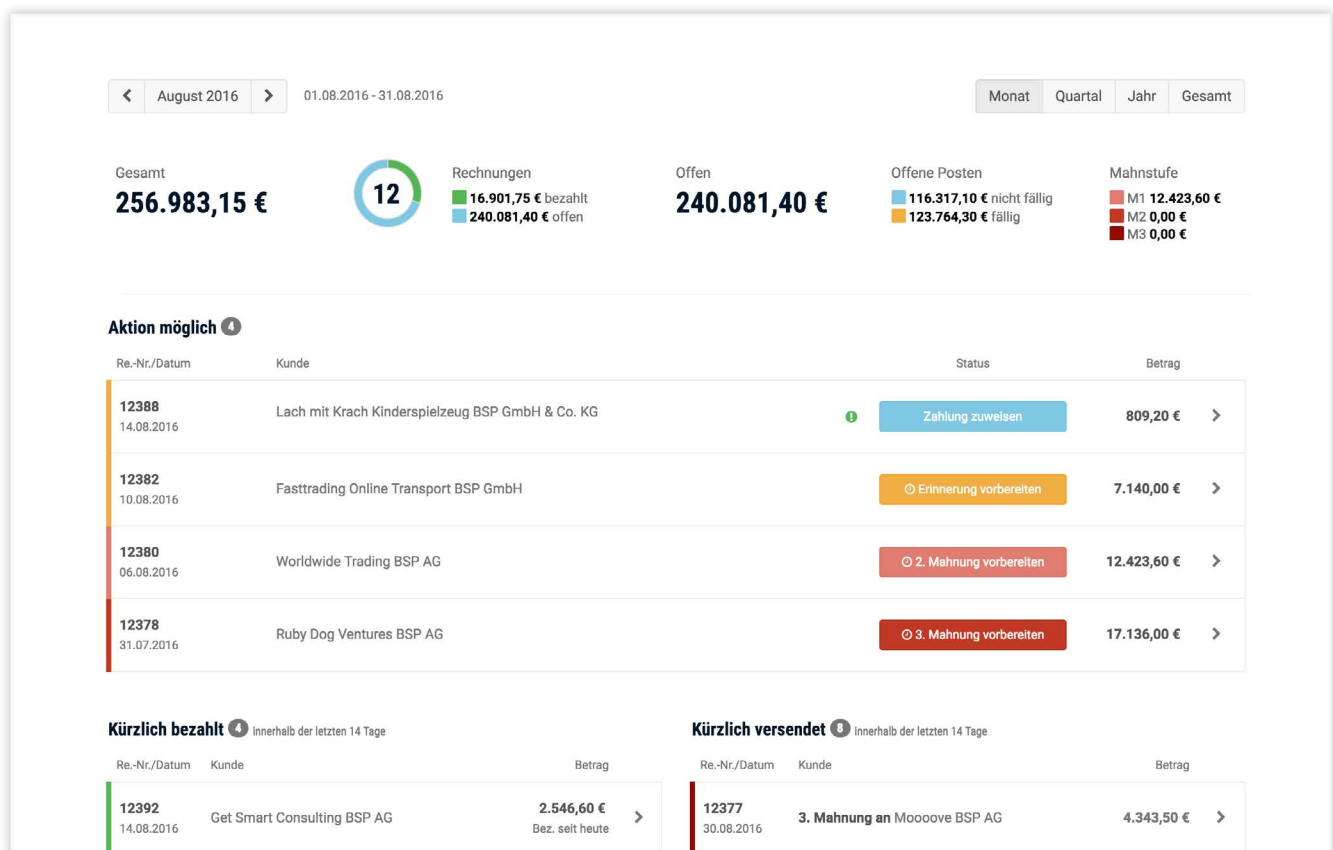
< August 2016 > 01.08.2016 - 31.08.2016

Monat | Quartal | Jahr | Gesamt

Gesamt
256.983,15 €

12

Rechnungen
16.901,75 € bezahlt
240.081,40 € offen

Offen
240.081,40 €

Offene Posten
116.317,10 € nicht fällig
123.764,30 € fällig

Mahnstufe
M1 12.423,60 €
M2 0,00 €
M3 0,00 €

Aktion möglich 4

| Re.-Nr./Datum | Kunde | Status | Betrag |
|---|---|---|---|
| 12388 14.08.2016 | Lach mit Krach Kinderspielzeug BSP GmbH & Co. KG | Zahlung zuweisen | 809,20 € |
| 12382 10.08.2016 | Fasttrading Online Transport BSP GmbH | Erinnerung vorbereiten | 7.140,00 € |
| 12380 06.08.2016 | Worldwide Trading BSP AG | 2. Mahnung vorbereiten | 12.423,60 € |
| 12378 31.07.2016 | Ruby Dog Ventures BSP AG | 3. Mahnung vorbereiten | 17.136,00 € |

Kürzlich bezahlt 4 innerhalb der letzten 14 Tage

| Re.-Nr./Datum | Kunde | Betrag |
|---|---|---|
| 12392 14.08.2016 | Get Smart Consulting BSP AG | 2.546,60 € Bez. seit heute |

Kürzlich versendet 8 innerhalb der letzten 14 Tage

| Re.-Nr./Datum | Kunde | Betrag |
|---|---|---|
| 12377 30.08.2016 | 3. Mahnung an Moooove BSP AG | 4.343,50 € |